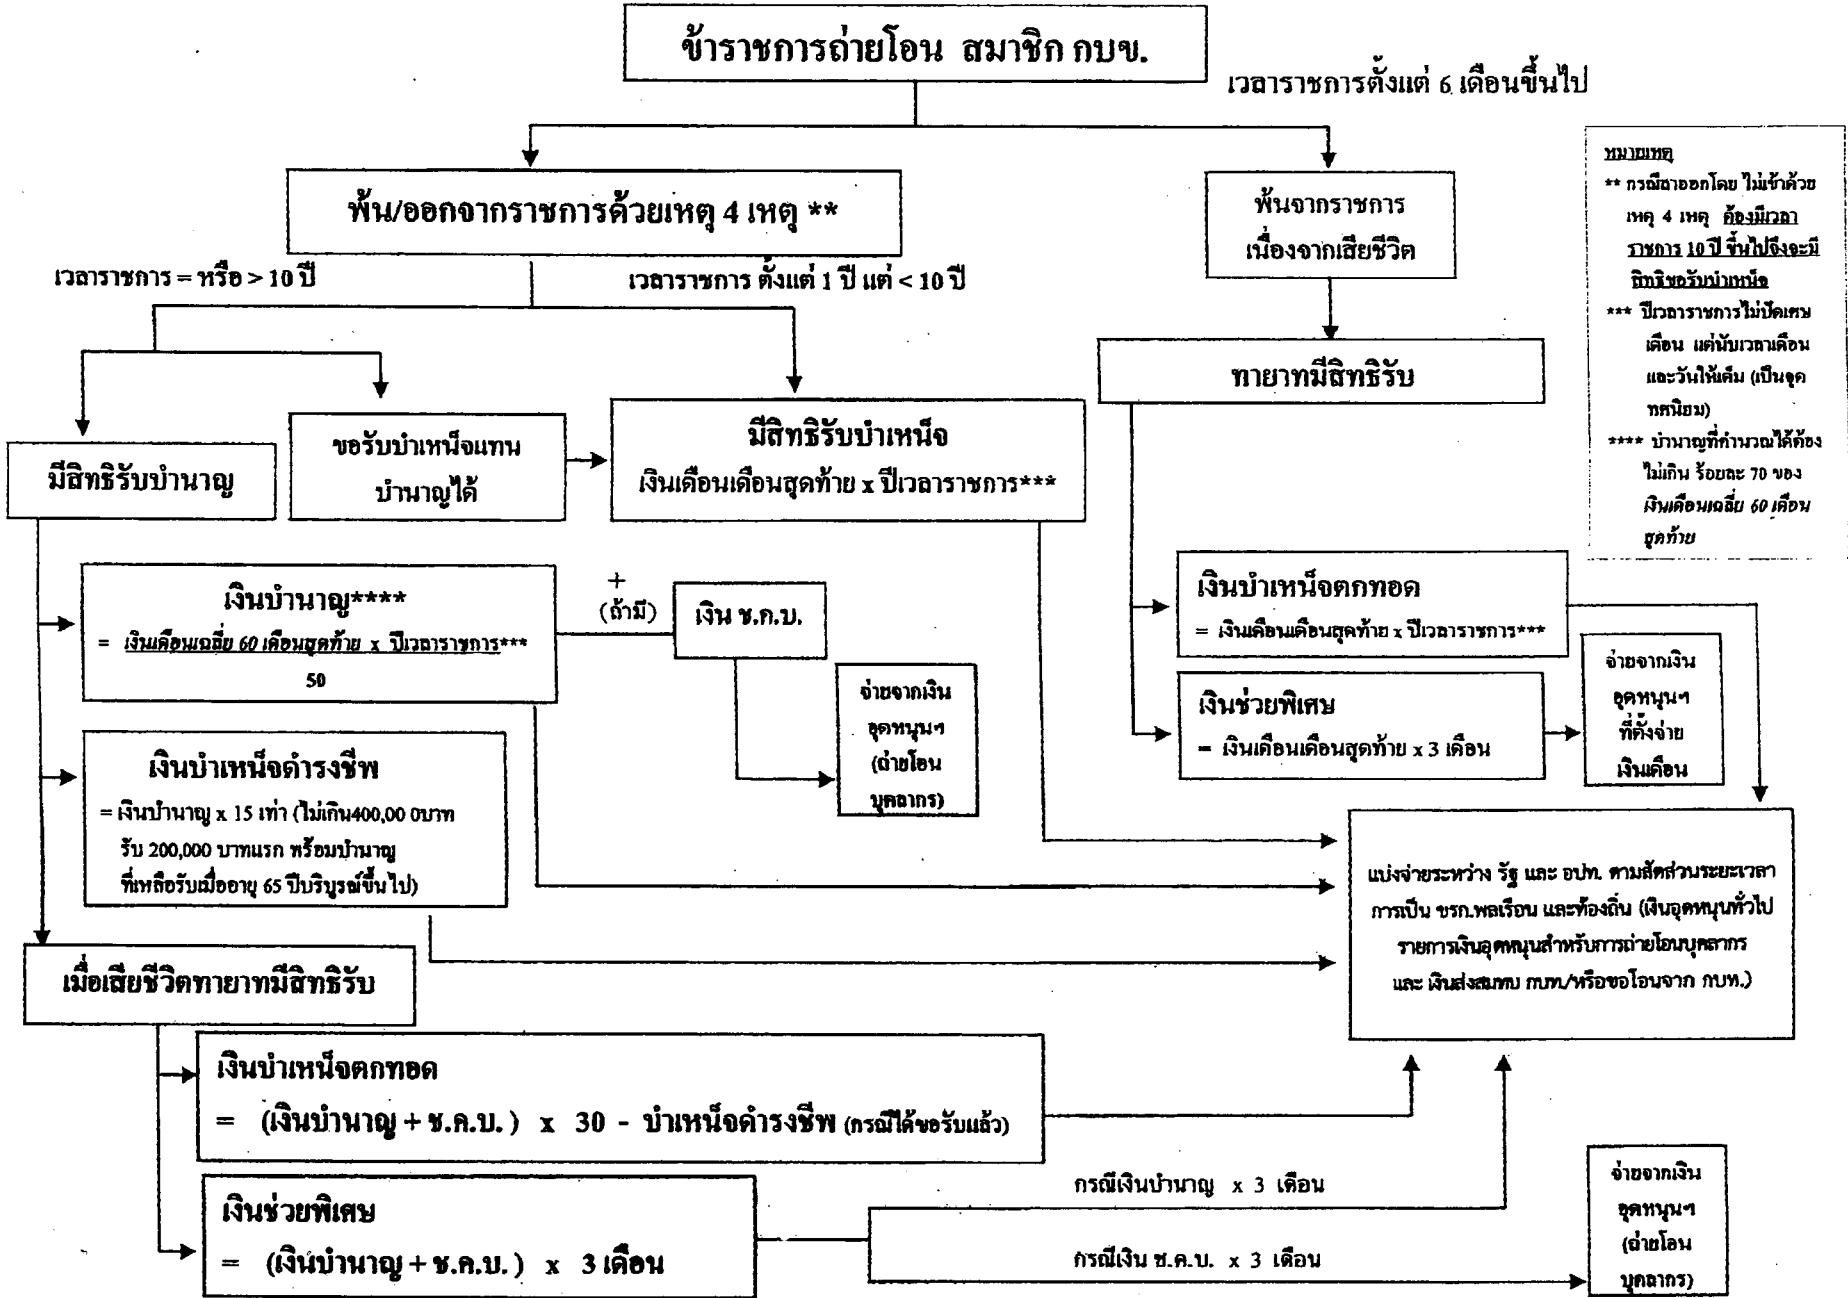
ข้าราชการถ่ายโอน สมาชิก กบข.

เวลาราชการตั้งแต่ 6 เดือนขึ้นไป

หมายเหตุ
** กรณีลาออกโดย ไม่เข้าด้วยเหตุ 4 เหตุ ต้องมีเวลาราชการ 10 ปี ขึ้นไปจึงจะมีสิทธิขอรับบำเหน็จ
*** ปีเวลาราชการไม่ปัดเศษเดือน แต่นับเวลาเดือนและวันให้เต็ม (เป็นจุดทศนิยม)
**** บำนาญที่คำนวณได้ต้องไม่เกิน ร้อยละ 70 ของ เงินเดือนเฉลี่ย 60 เดือนสุดท้าย

พ้น/ออกจากราชการด้วยเหตุ 4 เหตุ **

พ้นจากราชการ เนื่องจากเสียชีวิต

เวลาราชการ = หรือ > 10 ปี

เวลาราชการ ตั้งแต่ 1 ปี แต่ < 10 ปี

ทายาทมีสิทธิรับ

มีสิทธิรับบำนาญ

ขอรับบำเหน็จแทนบำนาญได้

มีสิทธิรับบำเหน็จ
เงินเดือนเดือนสุดท้าย x ปีเวลาราชการ***

เงินบำนาญ****
= $\frac{\text{เงินเดือนเฉลี่ย 60 เดือนสุดท้าย x ปีเวลาราชการ***}}{50}$

+ (ถ้ามี)

เงิน ช.ค.บ.

จ่ายจากเงินอุดหนุนฯ (ถ่ายโอนบุคลากร)

เงินบำเหน็จตกทอด
= เงินเดือนเดือนสุดท้าย x ปีเวลาราชการ***

เงินช่วยพิเศษ
= เงินเดือนเดือนสุดท้าย x 3 เดือน

จ่ายจากเงินอุดหนุนฯ ที่ตั้งจ่ายเงินเดือน

เงินบำเหน็จดำรงชีพ
= เงินบำนาญ x 15 เท่า (ไม่เกิน400,00 0บาท รับ 200,000 บาทแรก พร้อมบำนาญที่เหลือรับเมื่ออายุ 65 ปีบริบูรณ์ขึ้นไป)

แบ่งจ่ายระหว่าง รัฐ และ อปท. ตามสัดส่วนระยะเวลาการเป็น ขรก.พลเรือน และท้องถิ่น (เงินอุดหนุนทั่วไป รายการเงินอุดหนุนสำหรับการถ่ายโอนบุคลากร และ เงินส่งสมทบ กบท./หรือขอโอนจาก กบท.)

เมื่อเสียชีวิตทายาทมีสิทธิรับ

เงินบำเหน็จตกทอด
= (เงินบำนาญ + ช.ค.บ.) x 30 - บำเหน็จดำรงชีพ (กรณีได้ขอรับแล้ว)

เงินช่วยพิเศษ
= (เงินบำนาญ + ช.ค.บ.) x 3 เดือน

กรณีเงินบำนาญ x 3 เดือน

กรณีเงิน ช.ค.บ. x 3 เดือน

จ่ายจากเงินอุดหนุนฯ (ถ่ายโอนบุคลากร)